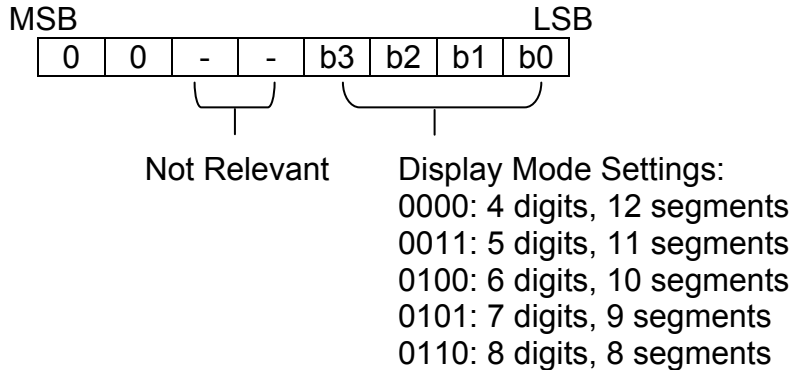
MSB LSB

| 0 | 0 | - | - | b3 | b2 | b1 | b0 |
|---|---|---|---|---|---|---|---|

Not Relevant

Display Mode Settings:
0000: 4 digits, 12 segments
0011: 5 digits, 11 segments
0100: 6 digits, 10 segments
0101: 7 digits, 9 segments
0110: 8 digits, 8 segments